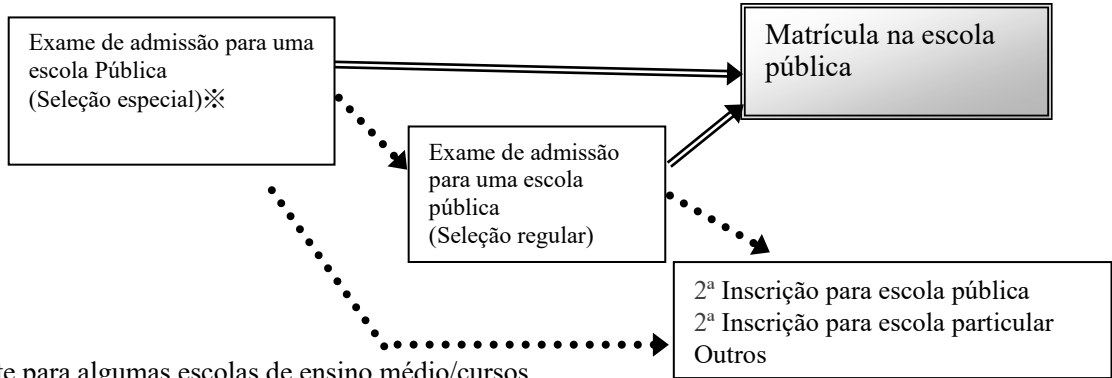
Exame de admissão para uma escola Pública
(Seleção especial)※

Matrícula na escola pública

Exame de admissão para uma escola pública
(Seleção regular)

2ª Inscrição para escola pública
2ª Inscrição para escola particular
Outros

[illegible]e para algumas escolas de ensino médio/cursos